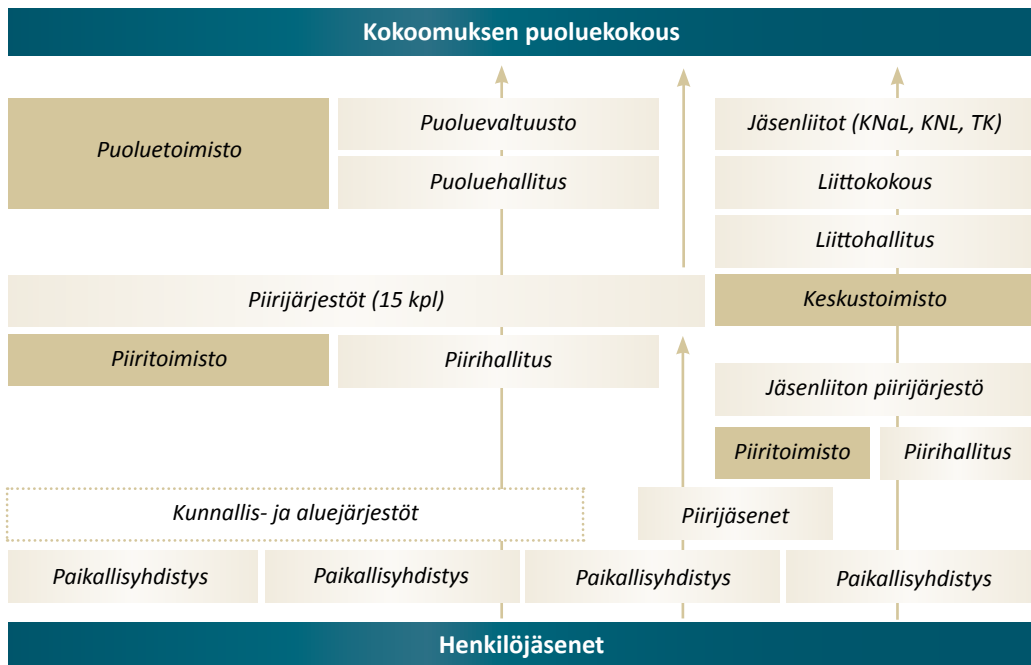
Kokoomuksen puoluekokous

Puoluetoimisto

Puoluevaltuusto

Puoluehallitus

Jäsenliitot (KNaL, KNL, TK)

Liittokokous

Liittohallitus

Piirijärjestöt (15 kpl)

Keskustoimisto

Piiritoimisto

Piirihallitus

Jäsenliiton piirijärjestö

Piiritoimisto

Piirihallitus

Kunnallis- ja aluejärjestöt

Piirijäsenet

Paikallisyhdistys

Paikallisyhdistys

Paikallisyhdistys

Paikallisyhdistys

Henkilöjäsenet